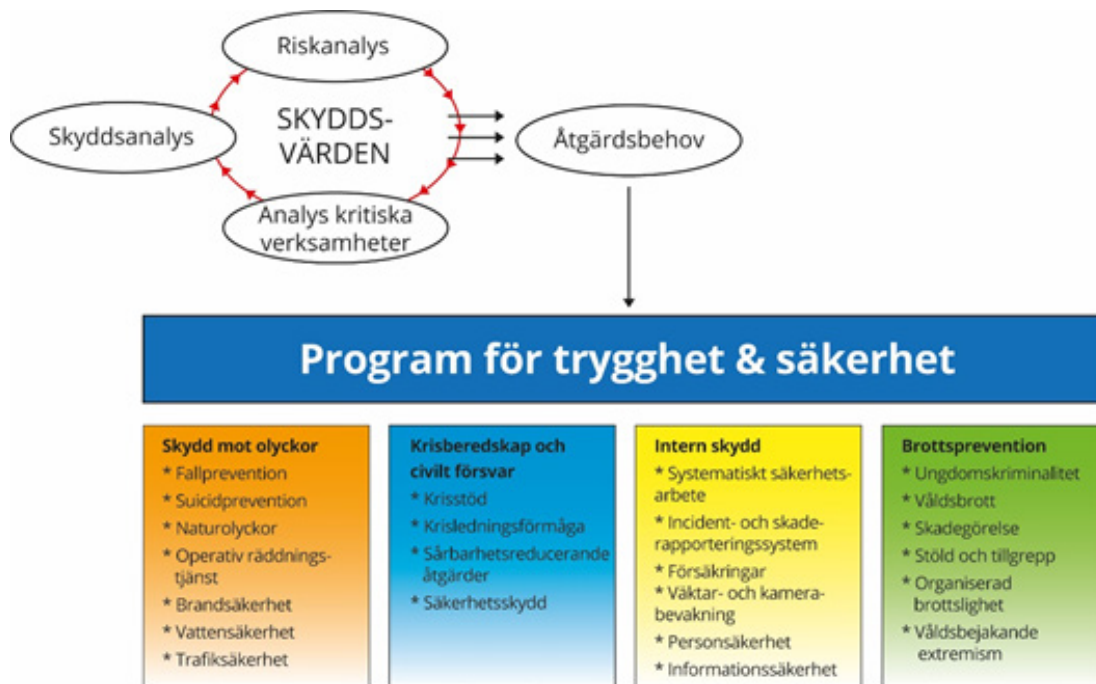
Riskanalys

Skyddsanalys

SKYDDS-VÄRDEN

Åtgärdsbehov

Analys kritiska verksamheter

Program för trygghet & säkerhet

Skydd mot olyckor
* Fallprevention
* Suicidprevention
* Naturolyckor
* Operativ räddningstjänst
* Brandsäkerhet
* Vattensäkerhet
* Trafiksäkerhet

Krisberedskap och civilt försvar
* Krisstöd
* Krisledningsförmåga
* Sårbarhetsreducerande åtgärder
* Säkerhetsskydd

Intern skydd
* Systematiskt säkerhetsarbete
* Incident- och skaderapporteringssystem
* Försäkringar
* Väktar- och kamerabevakning
* Personsäkerhet
* Informationssäkerhet

Brottsprevention
* Ungdomskriminalitet
* Våldsbrott
* Skadegörelse
* Stöld och tillgrepp
* Organiserad brottslighet
* Våldsbejakande extremism